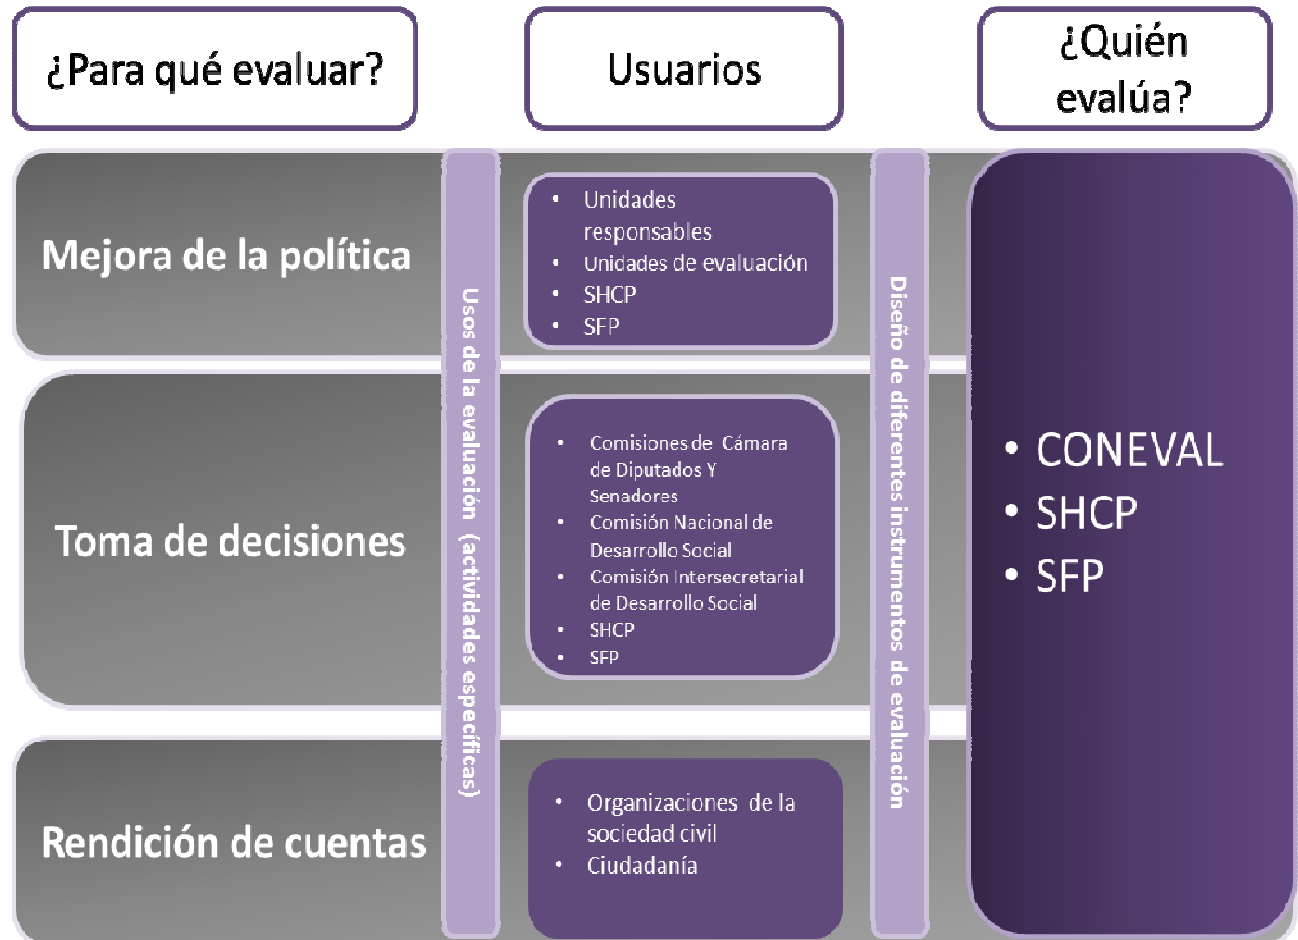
¿Para qué evaluar?

Usuarios

¿Quién evalúa?

Mejora de la política

Usos de la evaluación (actividades específicas)

- Unidades responsables
- Unidades de evaluación
- SHCP
- SFP

Diseño de diferentes instrumentos de evaluación

- CONEVAL
- SHCP
- SFP

Toma de decisiones

- Comisiones de Cámara de Diputados Y Senadores
- Comisión Nacional de Desarrollo Social
- Comisión Intersecretarial de Desarrollo Social
- SHCP
- SFP

Rendición de cuentas

- Organizaciones de la sociedad civil
- Ciudadanía